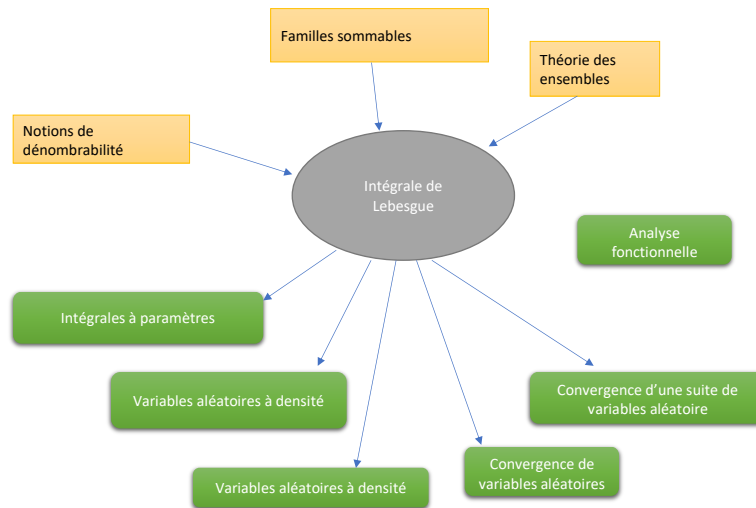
Familles sommables

Théorie des ensembles

Notions de dénombrabilité

Intégrale de Lebesgue

Analyse fonctionnelle

Intégrales à paramètres

Variables aléatoires à densité

Convergence d'une suite de variables aléatoire

Convergence de variables aléatoires

Variables aléatoires à densité